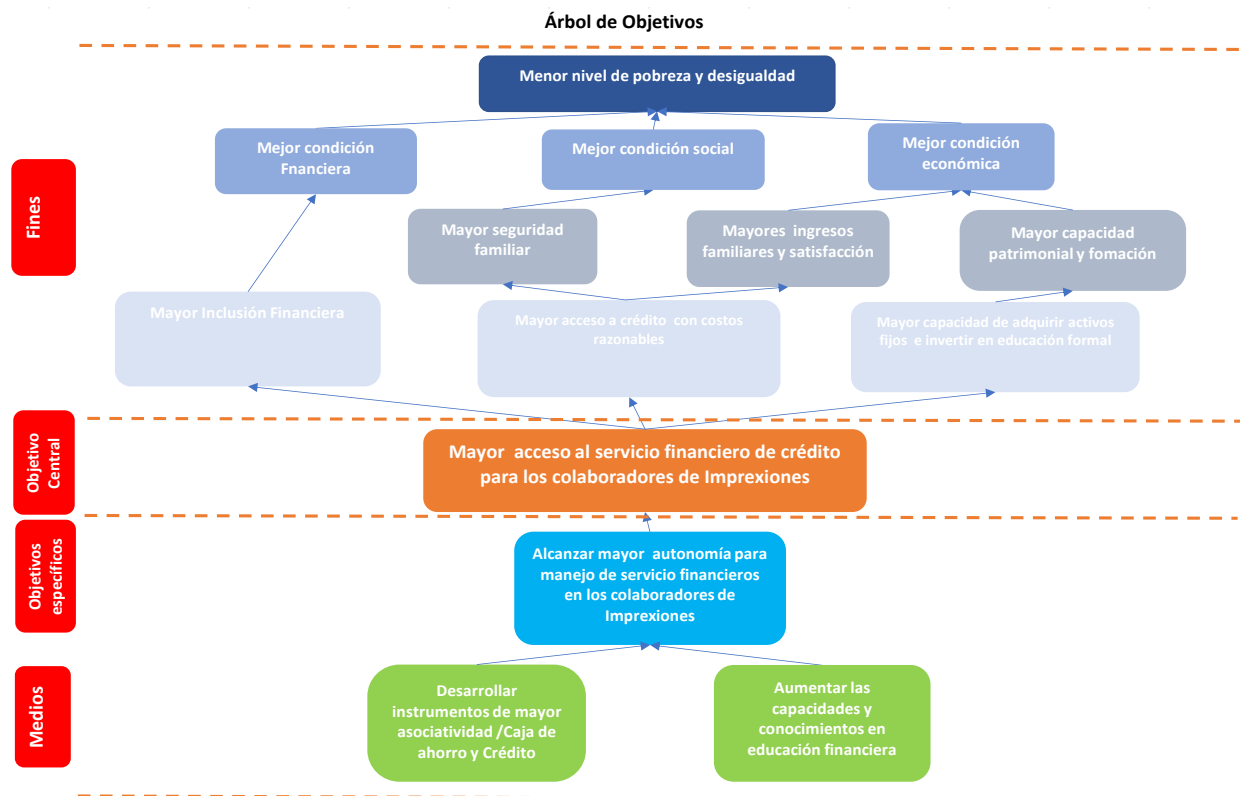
Árbol de Objetivos

Menor nivel de pobreza y desigualdad

Fines

Mejor condición Fnanciera

Mejor condición social

Mejor condición económica

Mayor seguridad familiar

Mayores ingresos familiares y satisfacción

Mayor capacidad patrimonial y fomación

Mayor Inclusión Financiera

Mayor acceso a crédito con costos razonables

Mayor capacidad de adquirir activos fijos e invertir en educación formal

Objetivo Central

Mayor acceso al servicio financiero de crédito para los colaboradores de Imprexiones

Objetivos específicos

Alcanzar mayor autonomía para manejo de servicio financieros en los colaboradores de Imprexiones

Medios

Desarrollar instrumentos de mayor asociatividad /Caja de ahorro y Crédito

Aumentar las capacidades y conocimientos en educación financiera